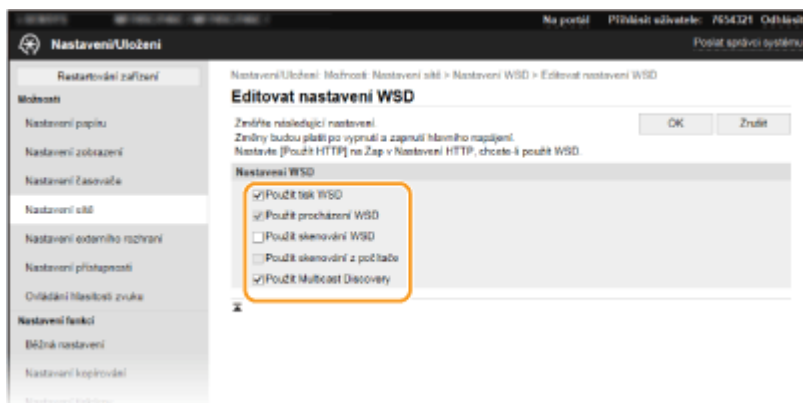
Na portál Přihlásit uživatele: 7654321 Odhlá

Nastavení/Uložení

Poslat správci systému

Restartování zařízení

Možnosti

Nastavení papíru

Nastavení zobrazení

Nastavení časovače

Nastavení sítě

Nastavení externího rozhraní

Nastavení přístupnosti

Ovládání hlasitosti zvuku

Nastavení funkcí

Běžná nastavení

Nastavení kopírování

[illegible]

Nastavení/Uložení: Možnosti: Nastavení sítě > Nastavení WSD > Editovat nastavení WSD

Editovat nastavení WSD

Změňte následující nastavení.
Změny budou platit po vypnutí a zapnutí hlavního napájení.
Nastavte [Použít HTTP] na Zap v Nastavení HTTP, chcete-li použít WSD.

OK

Zrušit

Nastavení WSD

Použít tisk WSD

Použít procházení WSD

Použít skenování WSD

Použít skenování z počítače

Použít Multicast Discovery